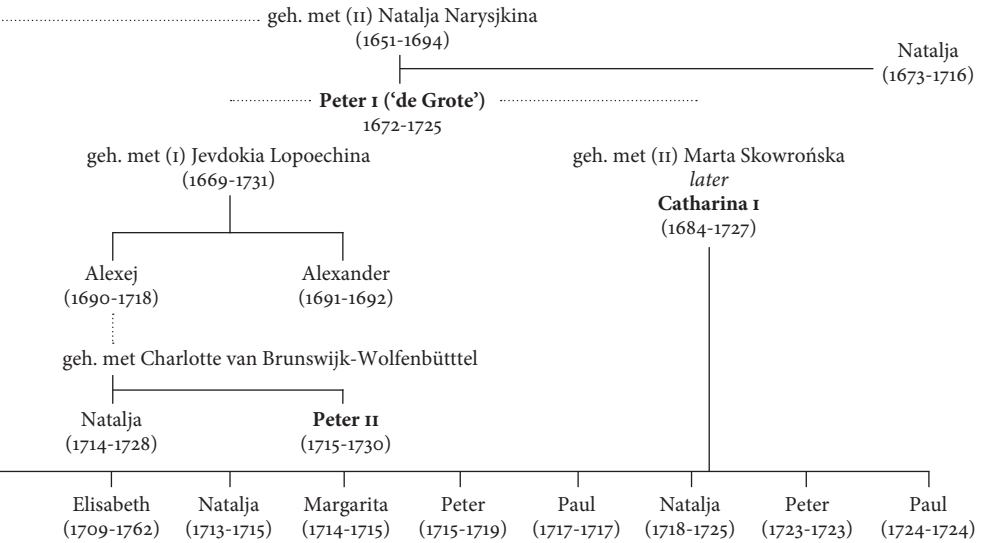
geh. met (II) Natalja Narysjkina
(1651-1694)

Natalja
(1673-1716)

**Peter I ('de Grote')**
1672-1725

geh. met (I) Jevdokia Lopoechina
(1669-1731)

geh. met (II) Marta Skowrońska
*later*
**Catharina I**
(1684-1727)

Alexej
(1690-1718)

Alexander
(1691-1692)

geh. met Charlotte van Brunswijk-Wolfenbüttel

Natalja
(1714-1728)

**Peter II**
(1715-1730)

Elisabeth
(1709-1762)

Natalja
(1713-1715)

Margarita
(1714-1715)

Peter
(1715-1719)

Paul
(1717-1717)

Natalja
(1718-1725)

Peter
(1723-1723)

Paul
(1724-1724)